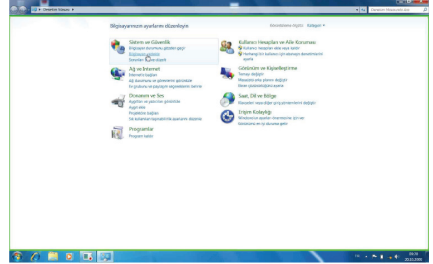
Denetim Masası ▸

Bilgisayarınızın ayarlarını düzenleyin

Görüntüleme ölçütü: Kategori ▾

Sistem ve Güvenlik
Bilgisayarınızın durumunu gözden geçir
Güvenlik Duvarı durumunu denetle
Sorunları bul ve düzelt

Ağ ve İnternet
Ağ durumunu ve görevlerini görüntüle
Ev grubunu ve paylaşım seçeneklerini belirle

Donanım ve Ses
Aygıtları ve yazıcıları görüntüle
Aygıt ekle
Projektöre bağlan
Sık kullanılan hareketlilik ayarlarını düzenle

Programlar
Program kaldır

Kullanıcı Hesapları ve Aile Koruması
Kullanıcı hesaplarını ekle veya kaldır
Herhangi bir kullanıcı için ebeveyn denetimleri ayarla

Görünüm ve Kişiselleştirme
Temayı değiştir
Masaüstü arka planını değiştir
Ekran çözünürlüğünü ayarla

Saat, Dil ve Bölge
Klavyeleri veya diğer giriş yöntemlerini değiştir

Erişim Kolaylığı
Windows'un ayarlar önermesine izin ver
Görsel ekranı en iyi duruma getir

Denetim Masası'nda Ara